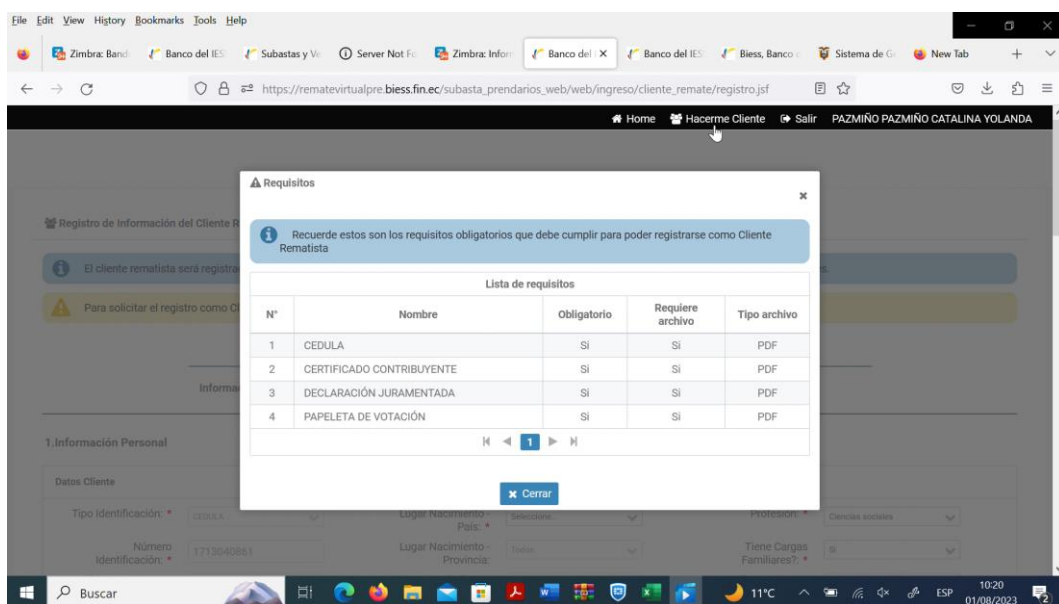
File Edit View History Bookmarks Tools Help

Zimbra: Band | Banco del IES | Subastas y V | Server Not Fo | Zimbra: Infor | Banco del | Banco del IES | Biess, Banco | Sistema de G | New Tab

https://rematevirtualpre.biess.fin.ec/subasta_prendarios_web/web/ingreso/cliente_remate/registro.jsf

Home | Hacerme Cliente | Salir | PAZMIÑO PAZMIÑO CATALINA YOLANDA

Registro de Información del Cliente R

El cliente rematista será registra

Para solicitar el registro como C

Informa

1.Información Personal

Datos Cliente

Tipo Identificación: * CEDULA

Número Identificación: * 1713040851

Lugar Nacimiento - País: * Seleccione...

Lugar Nacimiento - Provincia: * Seleccione

Profesión: * Ciencias sociales

Tiene Cargas Familiares?: * Si

Requisitos

Recuerde estos son los requisitos obligatorios que debe cumplir para poder registrarse como Cliente Rematista

Lista de requisitos

| N° | Nombre | Obligatorio | Requiere archivo | Tipo archivo |
|---|---|---|---|---|
| 1 | CEDULA | Si | Si | PDF |
| 2 | CERTIFICADO CONTRIBUYENTE | Si | Si | PDF |
| 3 | DECLARACIÓN JURAMENTADA | Si | Si | PDF |
| 4 | PAPELETA DE VOTACIÓN | Si | Si | PDF |

1

Cerrar

Buscar

11°C ESP 10:20 01/08/2023